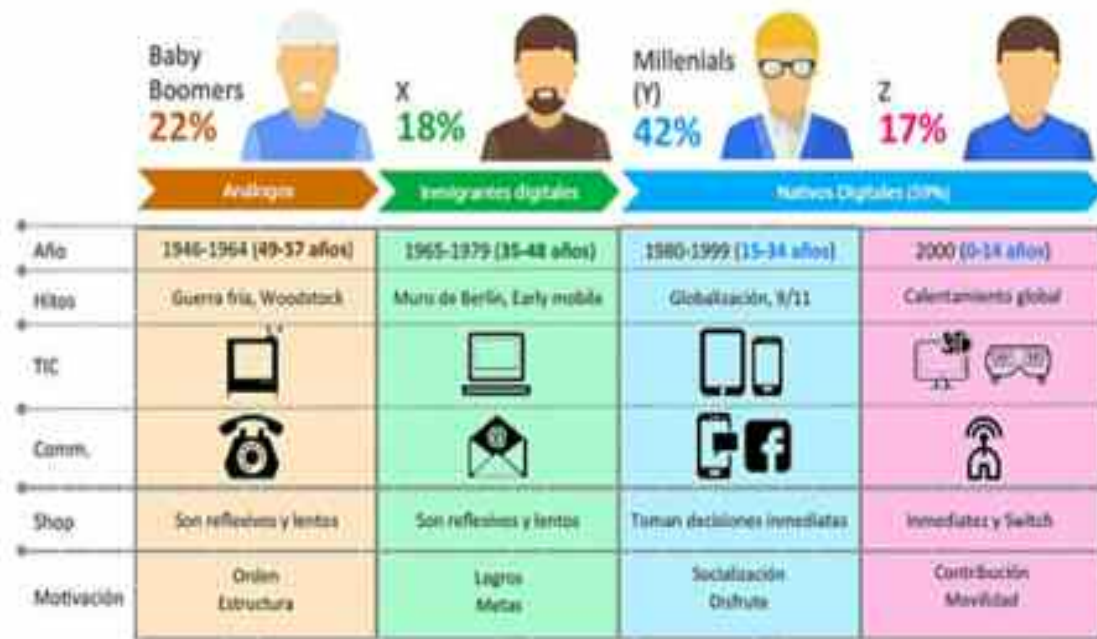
Baby Boomers
22%

X
18%

Millenials (Y)
42%

Z
17%

Analogos

Inmigrantes digitales

Nativos Digitales (59%)

| | | | | |
|---|---|---|---|---|
| Año | 1946-1964 (49-57 años) | 1965-1979 (35-48 años) | 1980-1999 (15-34 años) | 2000 (0-14 años) |
| Hitos | Guerra fría, Woodstock | Muro de Berlín, Early mobile | Globalización, 9/11 | Calentamiento global |
| TIC | | | | |
| Comm. | | | | |
| Shop | Son reflexivos y lentos | Son reflexivos y lentos | Toman decisiones inmediatas | Inmediatez y Switch |
| Motivación | Orden Estructura | Logros Metas | Socialización Disfrute | Contribución Movilidad |